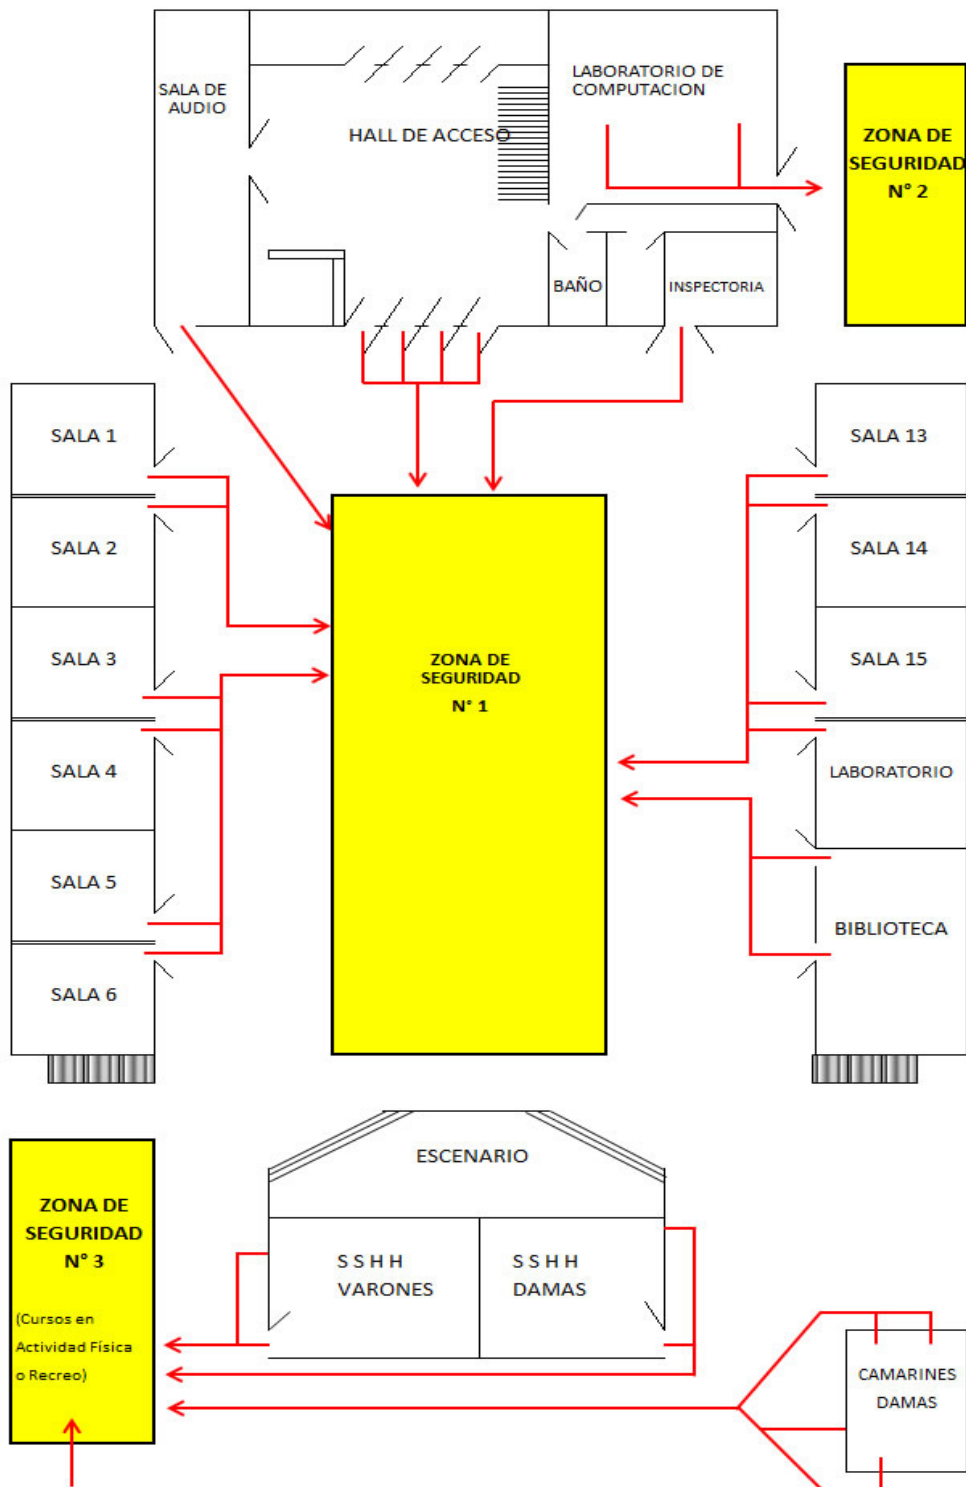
SALA DE AUDIO

HALL DE ACCESO

LABORATORIO DE COMPUTACION

ZONA DE SEGURIDAD N° 2

BAÑO

INSPECTORIA

SALA 1

SALA 2

SALA 3

SALA 4

SALA 5

SALA 6

ZONA DE SEGURIDAD N° 1

SALA 13

SALA 14

SALA 15

LABORATORIO

BIBLIOTECA

ESCENARIO

ZONA DE SEGURIDAD N° 3

(Cursos en Actividad Física o Recreo)

S S H H VARONES

S S H H DAMAS

CAMARINES DAMAS